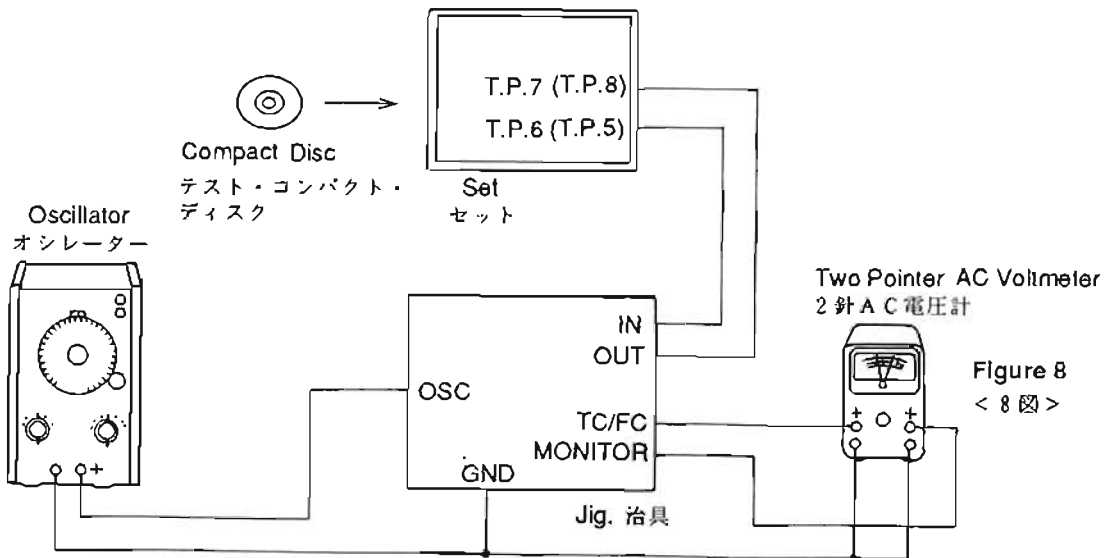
T.P.7 (T.P.8)
T.P.6 (T.P.5)

Compact Disc
テスト・コンパクト・ディスク

Set
セット

Oscillator
オシレーター

Two Pointer AC Voltmeter
2針AC電圧計

IN
OUT

OSC

TC/FC
MONITOR

GND

Jig. 治具

Figure 8
< 8 図 >